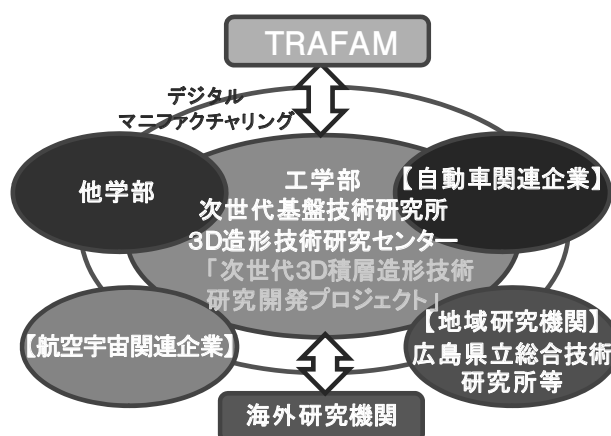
TRAFAM

デジタル
マニファクチャリング

他学部

工学部
次世代基盤技術研究所
3D造形技術研究センター
「次世代3D積層造形技術
研究開発プロジェクト」

【自動車関連企業】

【航空宇宙関連企業】

【地域研究機関】
広島県立総合技術
研究所等

海外研究機関